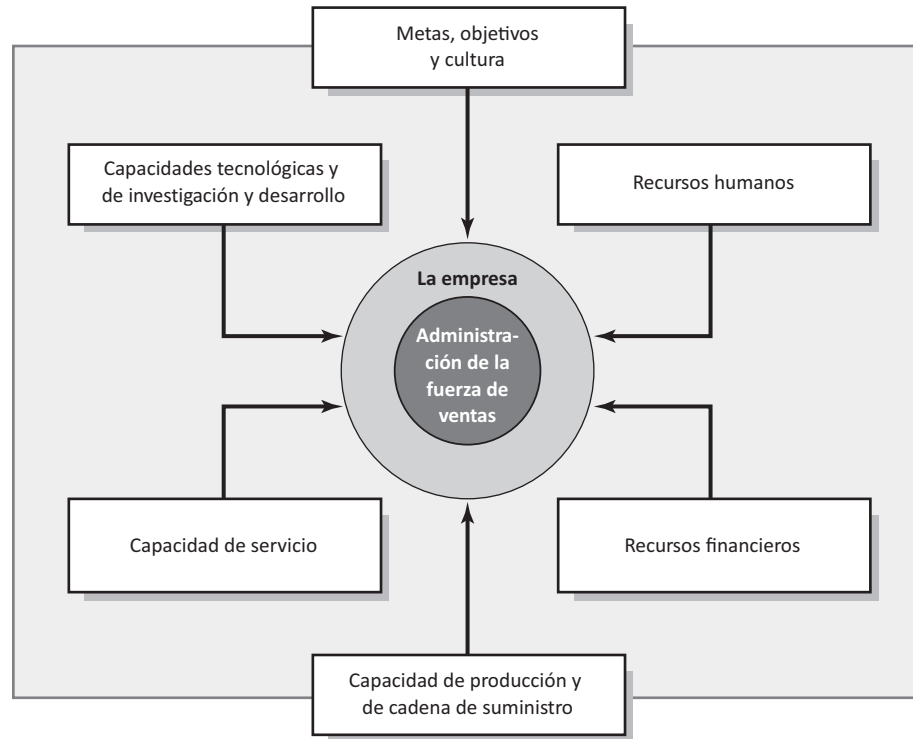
Metas, objetivos y cultura

Capacidades tecnológicas y de investigación y desarrollo

Recursos humanos

La empresa

Administración de la fuerza de ventas

Capacidad de servicio

Recursos financieros

Capacidad de producción y de cadena de suministro